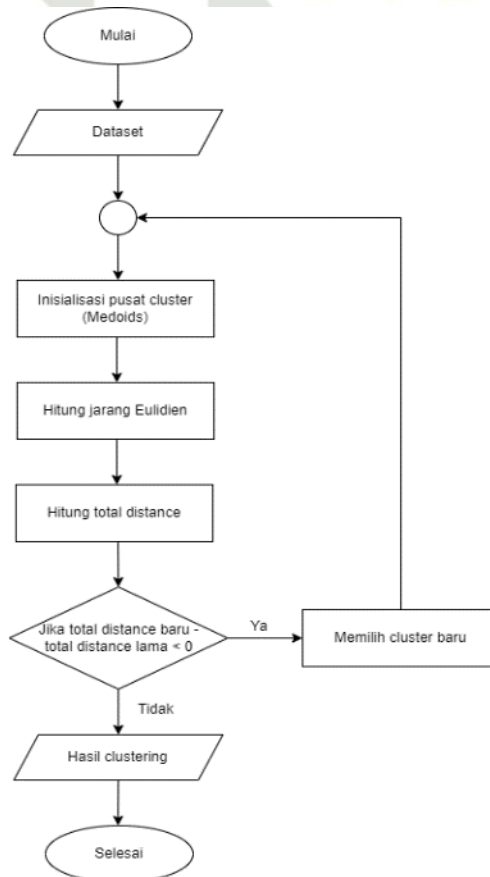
Mulai

Dataset

Inisialisasi pusat cluster (Medoids)

Hitung jarang Eulidien

Hitung total distance

Jika total distance baru - total distance lama < 0

Ya

Memilih cluster baru

Tidak

Hasil clustering

Selesai